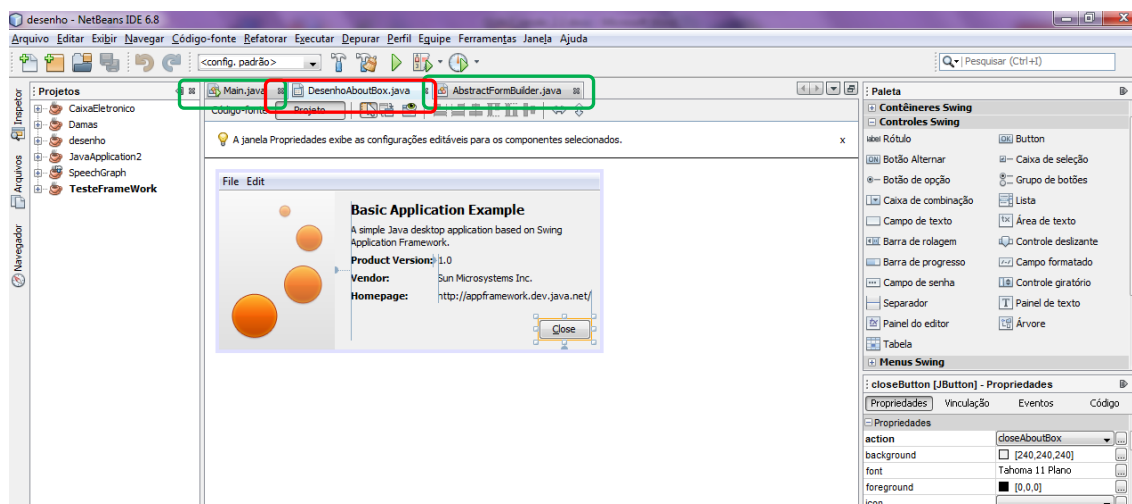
desenho - NetBeans IDE 6.8

Arquivo Editar Exibir Navegar Código-fonte Refatorar Executar Depurar Perfil Equipe Ferramentas Janela Ajuda

<config. padrão>

Pesquisar (Ctrl+I)

Projetos

CaixaEletronico
Damas
desenho
JavaApplication2
SpeechGraph
TesteFrameWork

Inspetor
Arquivos
Navegador

Main.java
DesenhoAboutBox.java
AbstractFormBuilder.java

Código-fonte
Projeto

A janela Propriedades exibe as configurações editáveis para os componentes selecionados.

x

File Edit

Basic Application Example

A simple Java desktop application based on Swing Application Framework.

Product Version: 1.0
Vendor: Sun Microsystems Inc.
Homepage: http://appframework.dev.java.net/

Close

Paleta

Contêineres Swing
Controles Swing
Rótulo
Button
Botão Alternar
Caixa de seleção
Botão de opção
Grupo de botões
Caixa de combinação
Lista
Campo de texto
Área de texto
Barra de rolagem
Controle deslizante
Barra de progresso
Campo formatado
Campo de senha
Controle giratório
Separador
Painel de texto
Painel do editor
Árvore
Tabela
Menus Swing

closeButton [JButton] - Propriedades

Propriedades
Vinculação
Eventos
Código

Propriedades

| | |
|---|---|
| action | closeAboutBox |
| background | [240,240,240] |
| font | Tahoma 11 Plano |
| foreground | [0,0,0] |
| icon | |